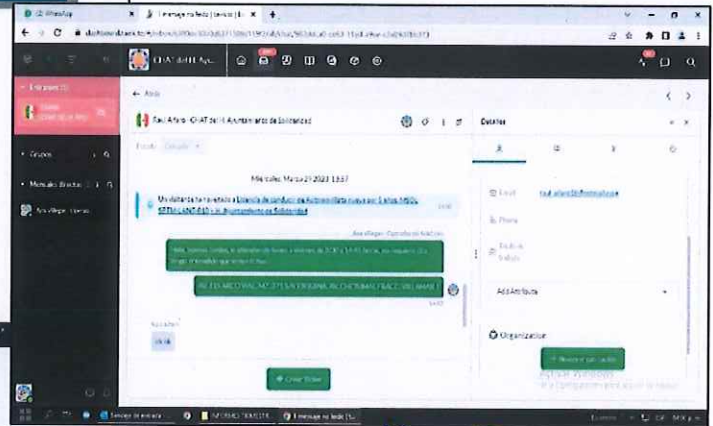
(2) WhatsApp
1 mensaje no leído | Servicio | Ch
dashboard.crisp...

CHAT del H. Ay...

En pausa (1)

Grupos

Mensajes Directos

Atrás

Raul Alfaro · CHAT del H. Ayuntamiento de Solidaridad

Estado: Cerrado

Miércoles, Marzo 29 2023 13:37

Un visitante ha navegado a Licencia de conducir de Automovilista nueva por 3 años NSOL SITRANS ANT-013 - H. Ayuntamiento de Solidaridad

13:37

Ana Villegas · Operador de Atención

Hola, buenas tardes, le atiende de lunes a viernes de 8:30 a 14:30 horas, en seguida... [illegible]

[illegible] FOTO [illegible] ORIGINAL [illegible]

14:07

Raul Alfaro

ok ok

Crear Ticket

Detalles

Email raul.alfaro@hotmail.com

Phone

Add Attribute

Organization

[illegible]

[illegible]